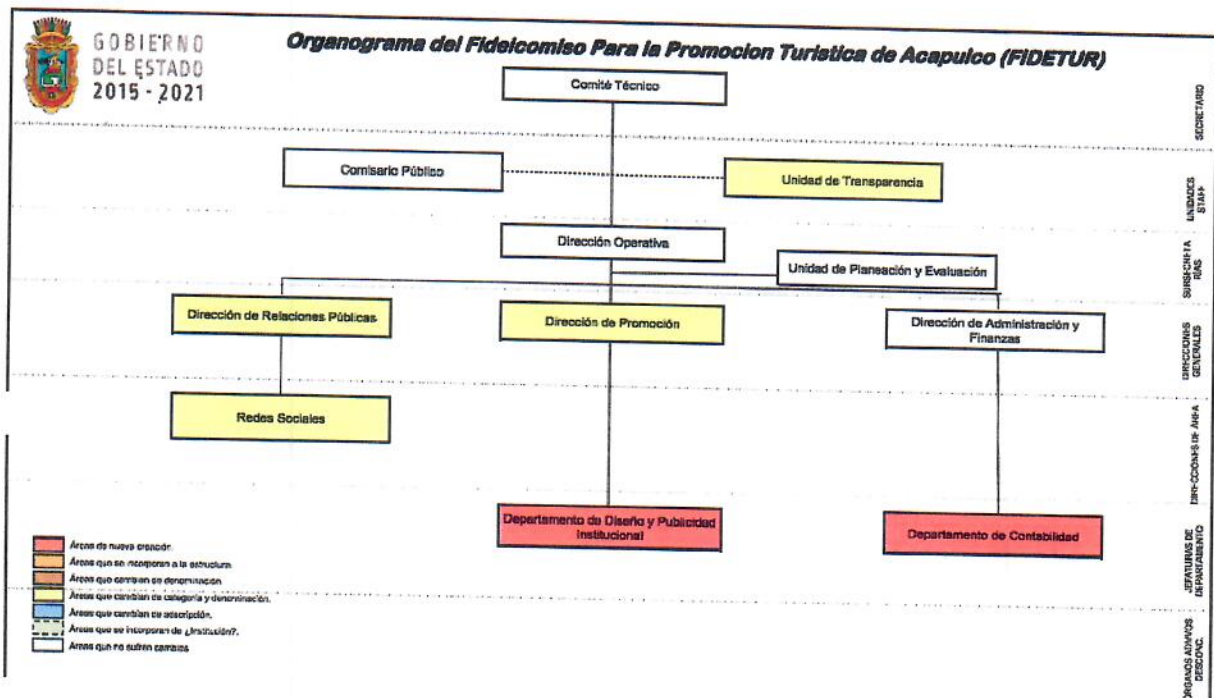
GOBIERNO DEL ESTADO 2015 - 2021

Organograma del Fideicomiso Para la Promocion Turistica de Acapulco (FIDETUR)

Comité Técnico

SECRETARIO

Comisario Público

Unidad de Transparencia

UNIDADES STAFF

Dirección Operativa

Unidad de Planeación y Evaluación

SUBSECRETARIAS

Dirección de Relaciones Públicas

Dirección de Promoción

Dirección de Administración y Finanzas

DIRECCIONES GENERALES

Redes Sociales

DIRECCIONES DE ÁREA

Departamento de Diseño y Publicidad Institucional

Departamento de Contabilidad

JEFATURAS DE DEPARTAMENTO

Áreas de nueva creación.
Áreas que se incorporan a la estructura.
Áreas que cambian su denominación.
Áreas que cambian de categoría y denominación.
Áreas que cambian su adscripción.
Áreas que se incorporan de ¿Institución?.
Áreas que no sufren cambios.

ÓRGANOS ADMVOS DESCONC.